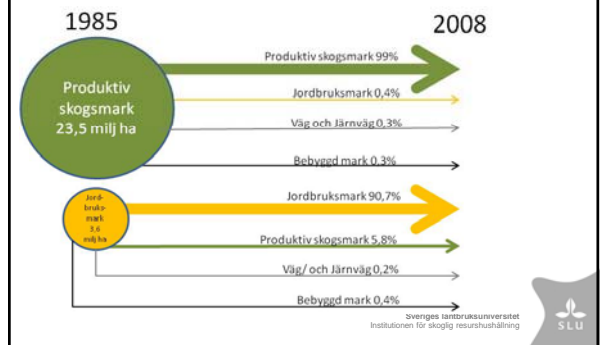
1985

2008

Produktiv skogsmark 23,5 milj ha

Produktiv skogsmark 99%

Jordbruksmark 0,4%

Väg och Järnväg 0,3%

Bebyggd mark 0,3%

Jordbruksmark 3,6 milj ha

Jordbruksmark 90,7%

Produktiv skogsmark 5,8%

Väg/ och Järnväg 0,2%

Bebyggd mark 0,4%

Sveriges lantbruksuniversitet
Institutionen för skoglig resurshushållning

SLU